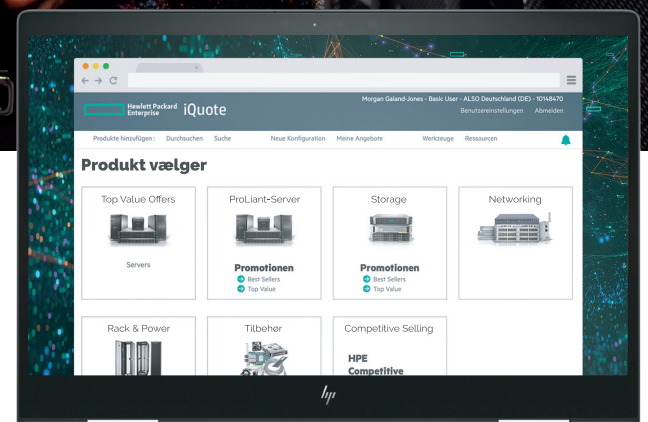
Hewlett Packard Enterprise iQuote

Morgan Galand-Jones - Basic User - ALSO Deutschland (DE) - 10148470
Benutzereinstellungen Abmelden

Produkte hinzufügen | Durchsuchen Suche Neue Konfiguration Meine Angebote Werkzeuge Ressourcen

Produkt vælger

Top Value Offers
Servers

ProLiant-Server
Promotionen
Best Sellers
Top Value

Storage
Promotionen
Best Sellers
Top Value

Networking

Rack & Power

Tilbehør

Competitive Selling
HPE
Competitive

hp